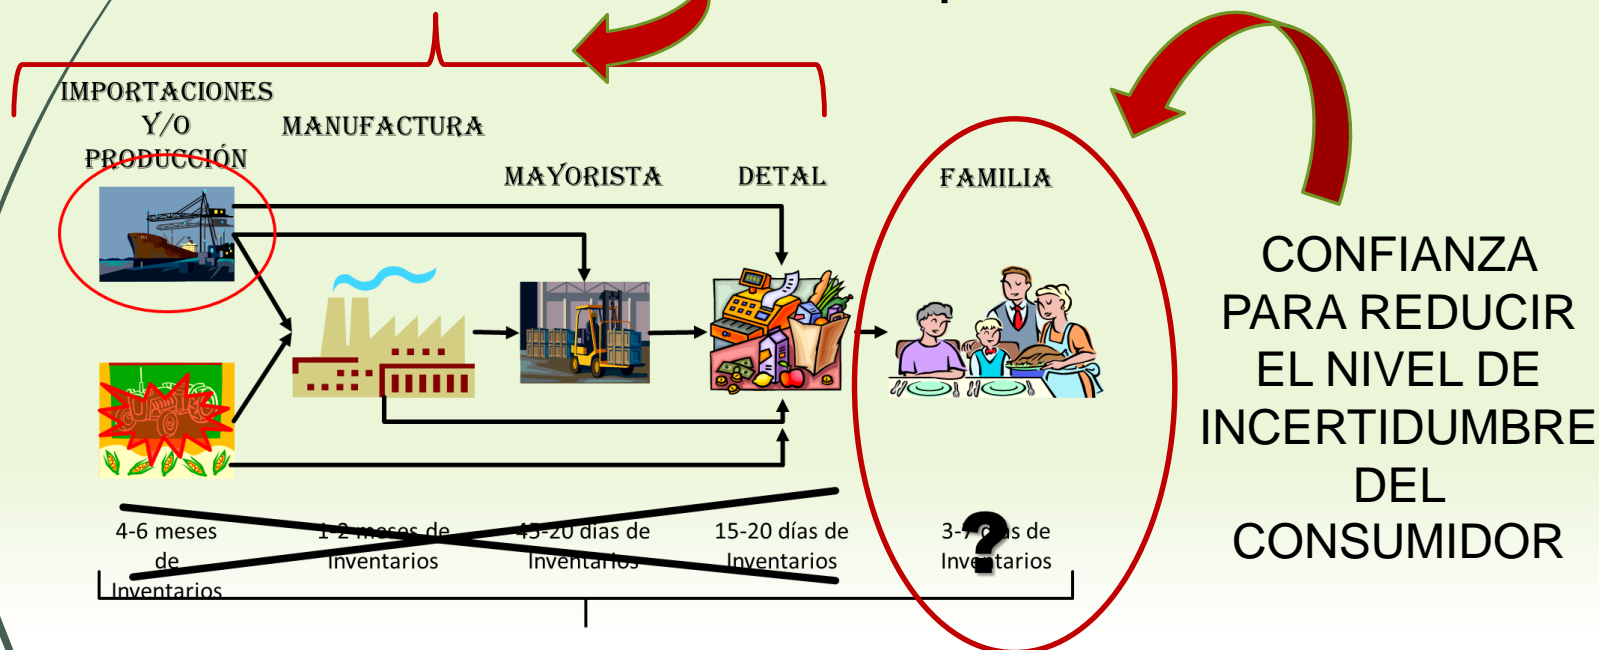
IMPORTACIONES Y/O PRODUCCIÓN

MANUFACTURA

MAYORISTA

DETAL

FAMILIA

CONFIANZA PARA REDUCIR EL NIVEL DE INCERTIDUMBRE DEL CONSUMIDOR

4-6 meses de Inventarios

1-2 meses de Inventarios

15-20 días de Inventarios

15-20 días de Inventarios

3-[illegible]s de Inve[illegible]tarios